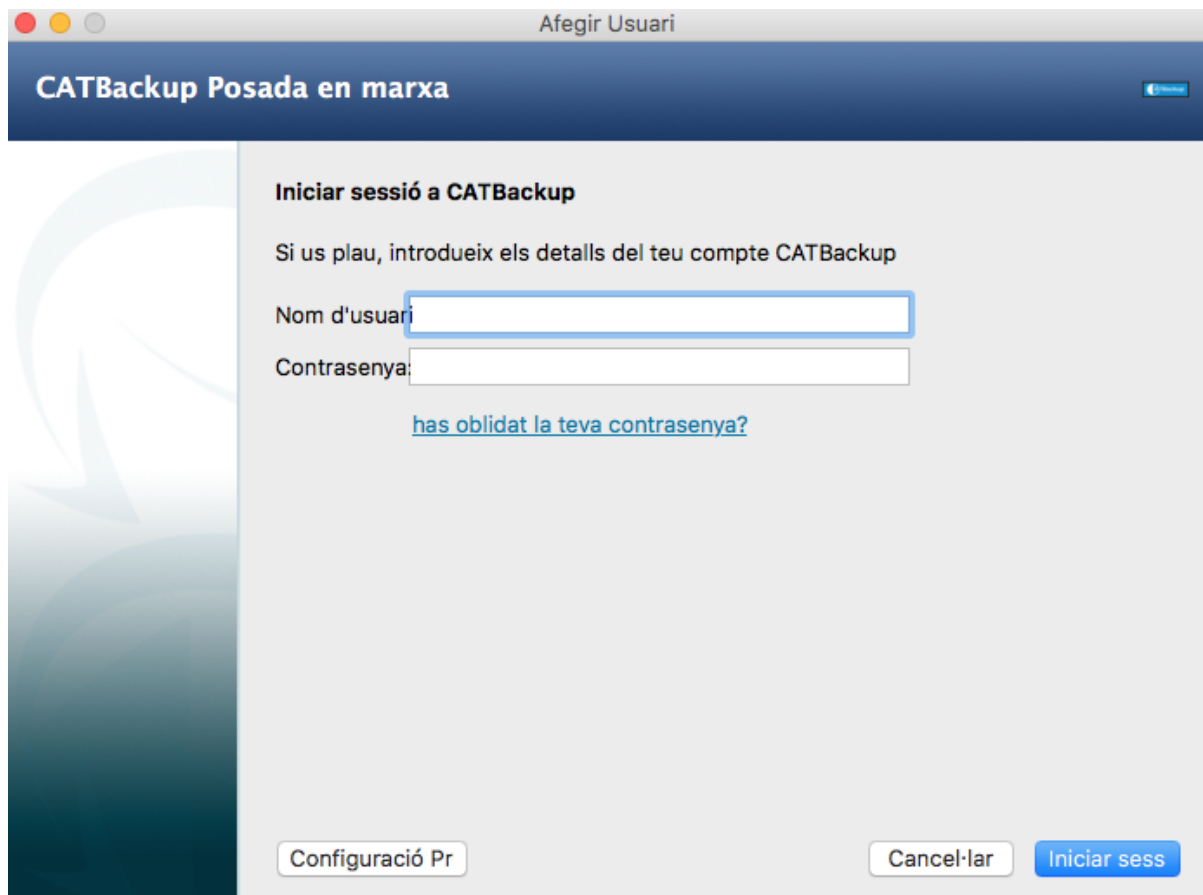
Afegir Usuari

CATBackup Posada en marxa

Iniciar sessió a CATBackup

Si us plau, introdueix els detalls del teu compte CATBackup

Nom d'usuari

Contrasenya:

has oblidat la teva contrasenya?

Configuració Pr

Cancel·lar

Iniciar sess